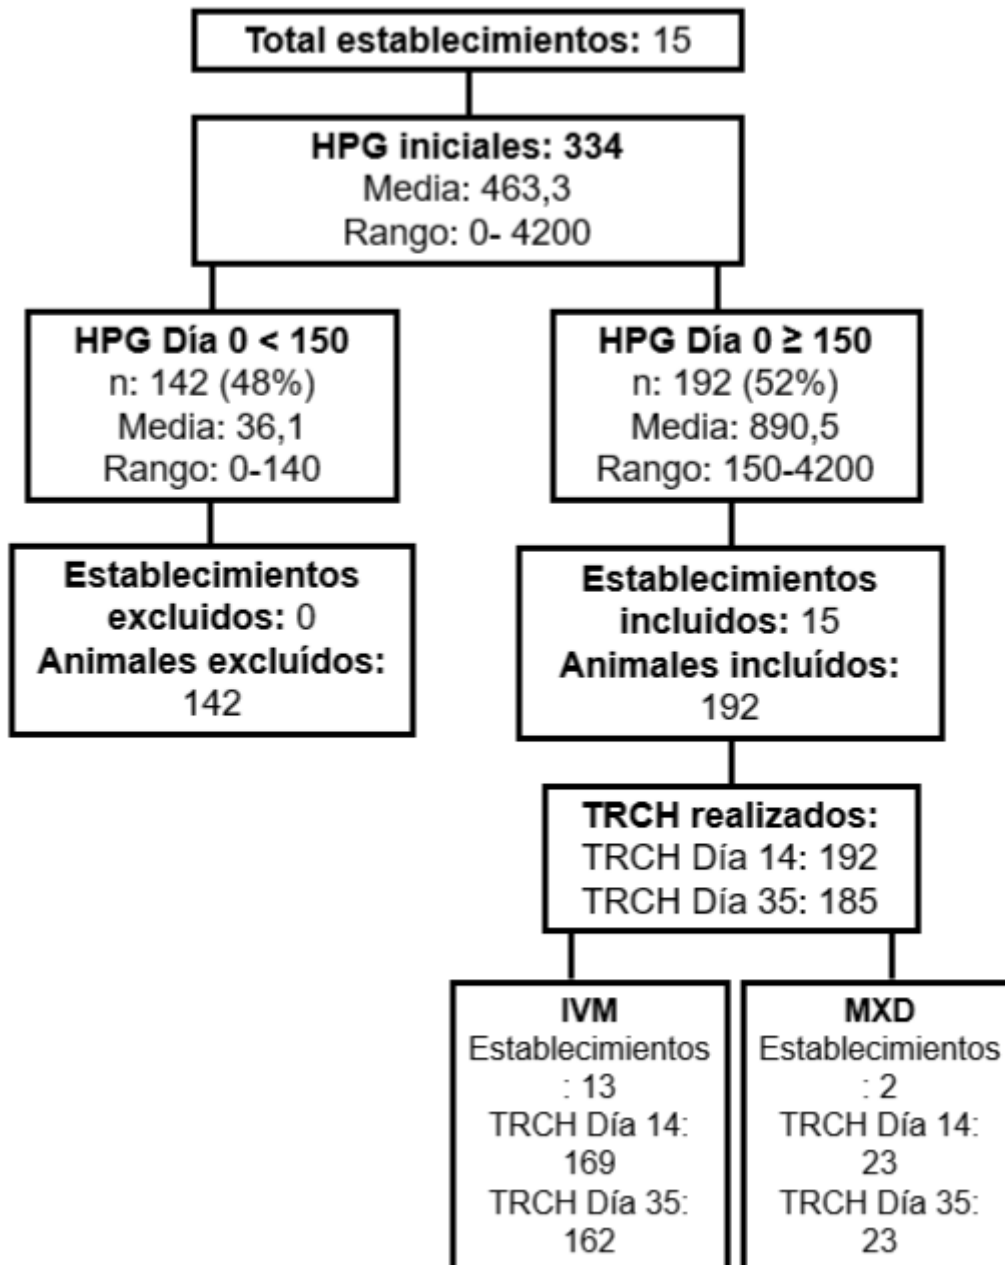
Total establecimientos: 15

HPG iniciales: 334
Media: 463,3
Rango: 0- 4200

HPG Día 0 < 150
n: 142 (48%)
Media: 36,1
Rango: 0-140

Establecimientos excluidos: 0
Animales excluídos: 142

HPG Día 0 ≥ 150
n: 192 (52%)
Media: 890,5
Rango: 150-4200

Establecimientos incluidos: 15
Animales incluídos: 192

TRCH realizados:
TRCH Día 14: 192
TRCH Día 35: 185

IVM
Establecimientos: 13
TRCH Día 14: 169
TRCH Día 35: 162

MXD
Establecimientos: 2
TRCH Día 14: 23
TRCH Día 35: 23